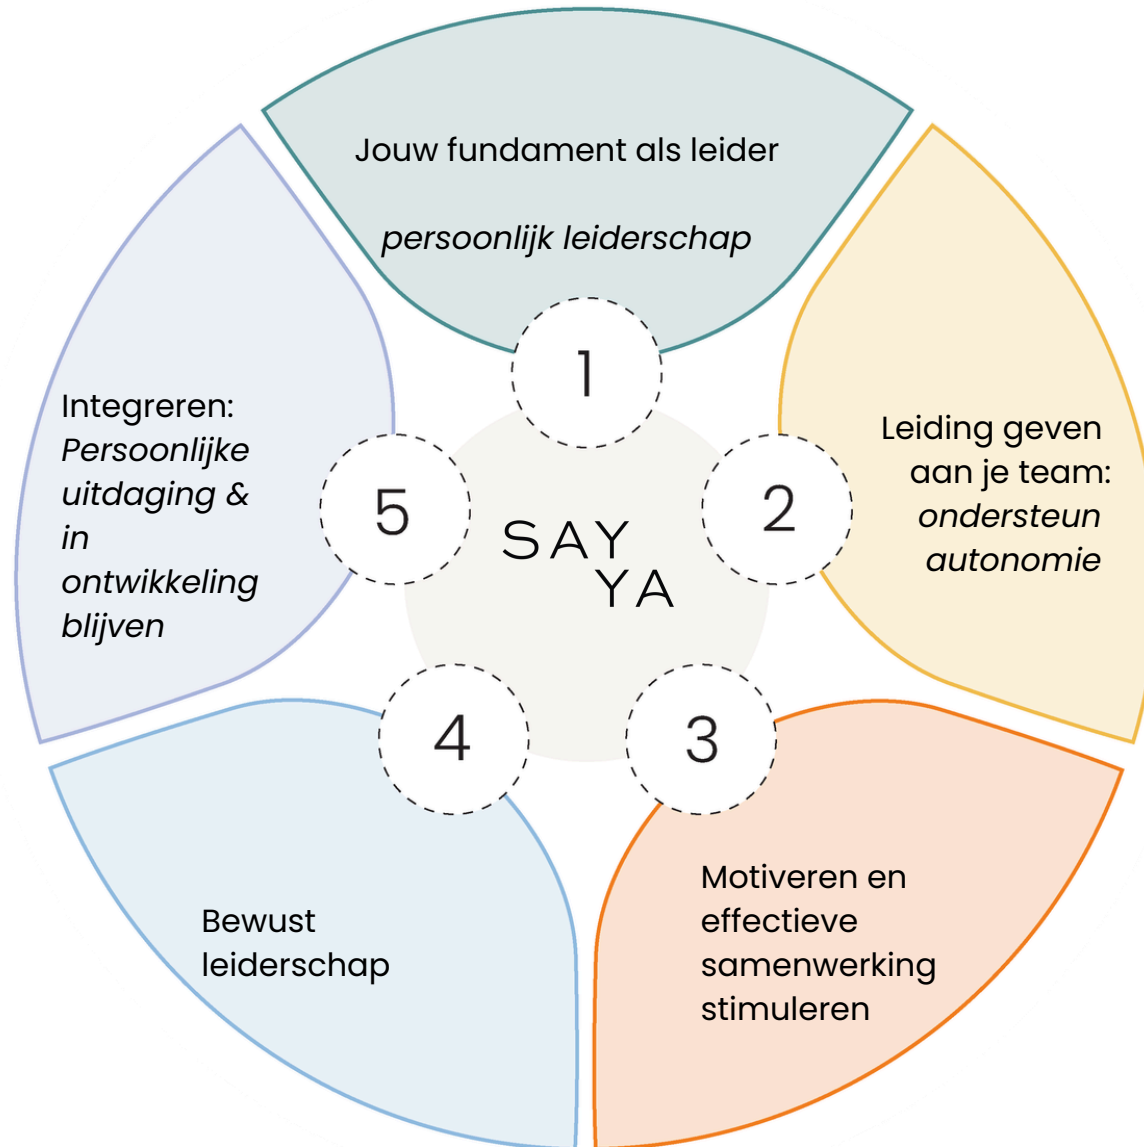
Jouw fundament als leider

*persoonlijk leiderschap*

1

Leiding geven aan je team: *ondersteun autonomie*

2

SAY YA

3

Motiveren en effectieve samenwerking stimuleren

4

Bewust leiderschap

5

Integreren: *Persoonlijke uitdaging & in ontwikkeling blijven*